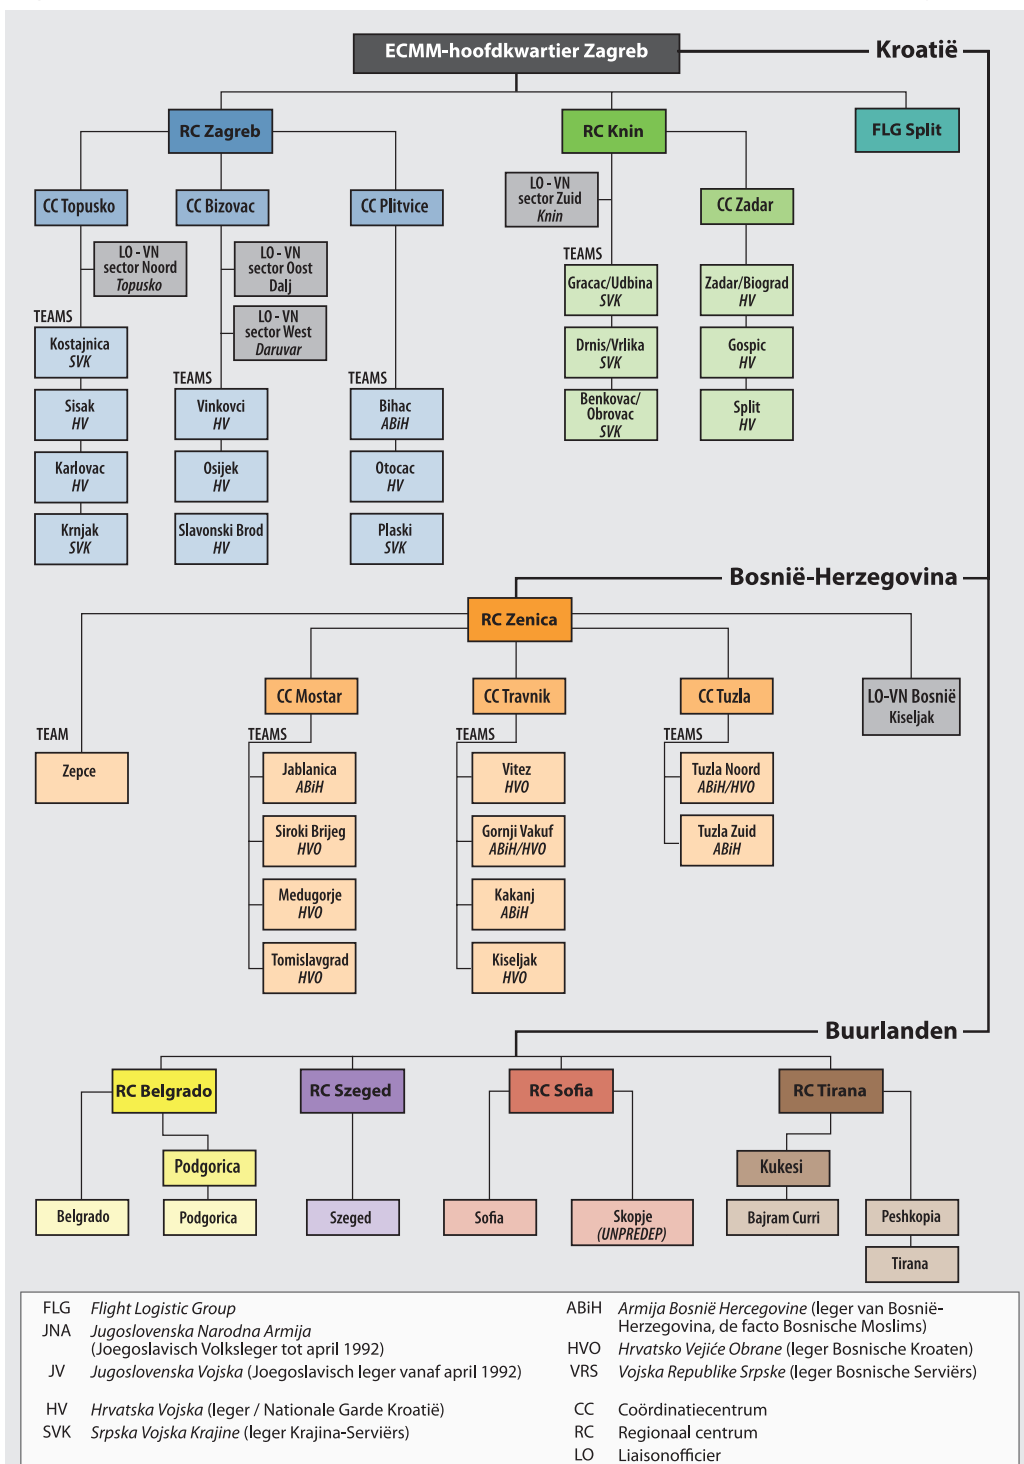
ECMM-hoofdkwartier Zagreb

Kroatië

RC Zagreb

RC Knin

FLG Split

CC Topusko

CC Bizovac

CC Plitvice

LO - VN sector Zuid Knin

CC Zadar

LO - VN sector Noord Topusko

LO - VN sector Oost Dalj

LO - VN sector West Daruvar

TEAMS

Kostajnica SVK

Sisak HV

Karlovac HV

Krnjak SVK

TEAMS

Vinkovci HV

Osijek HV

Slavonski Brod HV

TEAMS

Bihac ABiH

Otocac HV

Plaski SVK

TEAMS

Gracac/Udbina SVK

Drnis/Vrlika SVK

Benkovac/ Obrovac SVK

Zadar/Biograd HV

Gospic HV

Split HV

Bosnië-Herzegovina

RC Zenica

TEAM

Zepce

CC Mostar

TEAMS

Jablanica ABiH

Siroki Brijeg HVO

Medugorje HVO

Tomislavgrad HVO

CC Travnik

TEAMS

Vitez HVO

Gornji Vakuf ABiH/HVO

Kakanj ABiH

Kiseljak HVO

CC Tuzla

TEAMS

Tuzla Noord ABiH/HVO

Tuzla Zuid ABiH

LO-VN Bosnië Kiseljak

Buurlanden

RC Belgrado

Podgorica

Belgrado

Podgorica

RC Szeged

Szeged

RC Sofia

Sofia

Skopje (UNPREDEP)

RC Tirana

Kukesi

Bajram Curri

Peshkopia

Tirana

FLG Flight Logistic Group
JNA Jugoslovenska Narodna Armija (Joegoslavisch Volksleger tot april 1992)
JV Jugoslovenska Vojska (Joegoslavisch leger vanaf april 1992)
HV Hrvatska Vojska (leger / Nationale Garde Kroatië)
SVK Srpska Vojska Krajine (leger Krajina-Serviërs)

ABiH Armija Bosnië Hercegovine (leger van Bosnië-Herzegovina, de facto Bosnische Moslims)
HVO Hrvatsko Vejiće Obrane (leger Bosnische Kroaten)
VRS Vojska Republike Srpske (leger Bosnische Serviërs)
CC Coördinatiecentrum
RC Regionaal centrum
LO Liaisonofficier